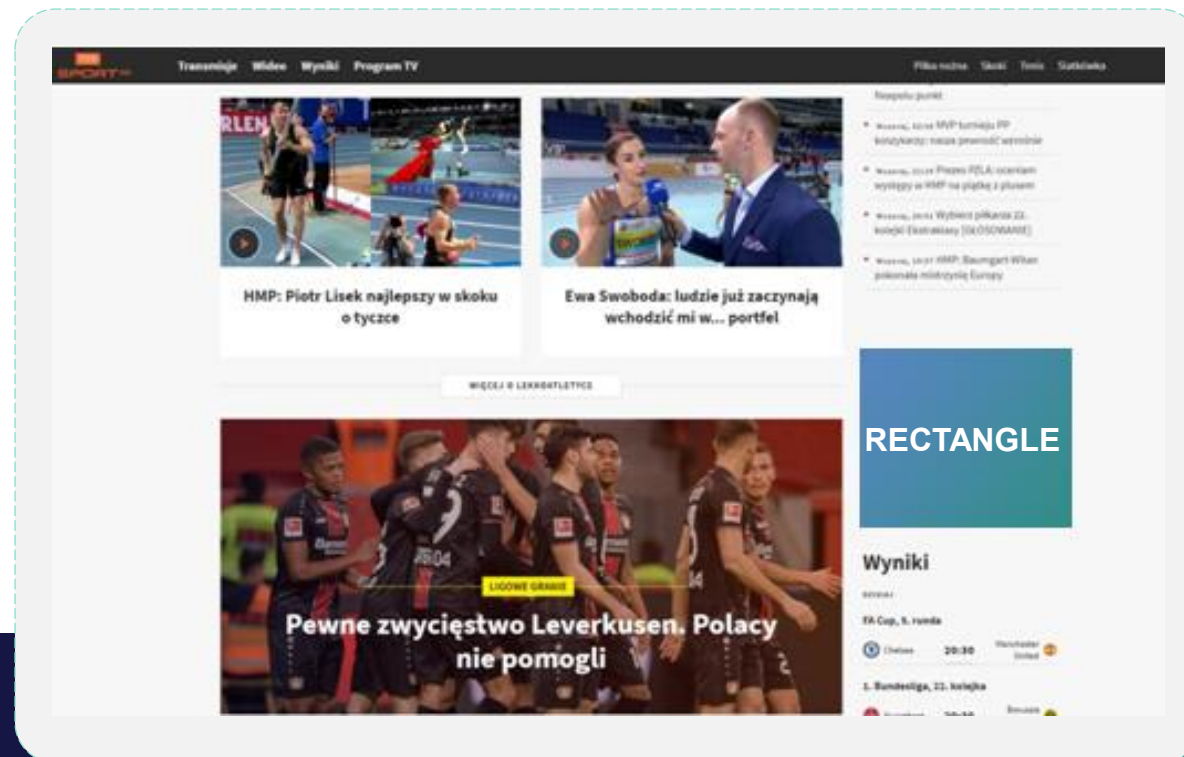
SPORT

Transmisje Wideo Wyniki Program TV

Piłka nożna Skoki Tenis Siatkówka

Neapolu punkt

Wczoraj, 22:58 MVP turnieju PP koszykarzy: nasza pewność wzrosła

Wczoraj, 22:29 Prezes PZLA: oceniam występy w HMP na piątkę z plusem

Wczoraj, 20:51 Wybierz piłkarza 22. kolejki Ekstraklasy [GŁOSOWANIE]

Wczoraj, 20:37 HMP: Baumgart-Witan pokonała mistrzynię Europy

HMP: Piotr Lisek najlepszy w skoku o tyczce

Ewa Swoboda: ludzie już zaczynają wchodzić mi w... portfel

WIĘCEJ O LEKKOATLETYCE

RECTANGLE

LIGOWE GRANIE

Pewne zwycięstwo Leverkusen. Polacy nie pomogli

Wyniki

DZISIAJ

FA Cup, 5. runda

Chelsea 20:30 Manchester United

1. Bundesliga, 22. kolejka

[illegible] 20:30 Borussia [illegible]